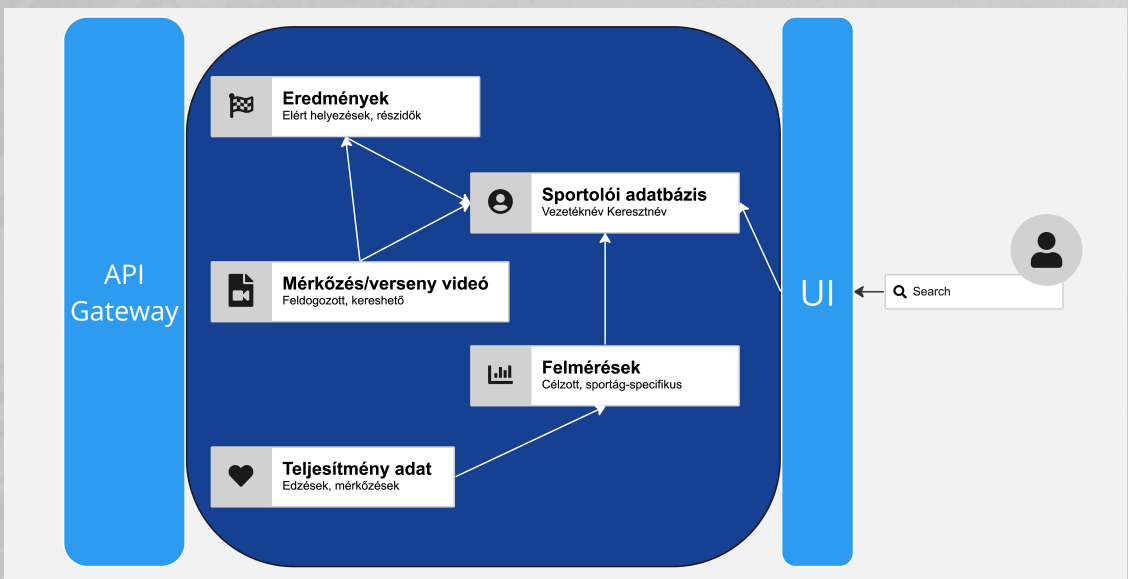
API Gateway

Eredmények
Elért helyezések, részidők

Sportolói adatbázis
Vezetéknév Keresztnév

Mérkőzés/verseny videó
Feldogozott, kereshető

Felmérések
Célzott, sportág-specifikus

Teljesítmény adat
Edzések, mérkőzések

UI

Search